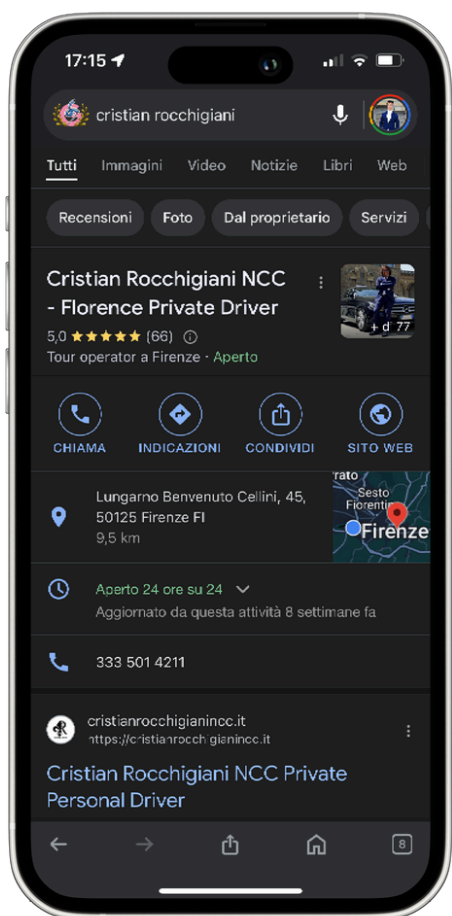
17:15

cristian rocchigiani

Tutti Immagini Video Notizie Libri Web

Recensioni Foto Dal proprietario Servizi

Cristian Rocchigiani NCC - Florence Private Driver

5,0 ★★★★★ (66)

Tour operator a Firenze · Aperto

+ di 77

CHIAMA INDICAZIONI CONDIVIDI SITO WEB

Lungarno Benvenuto Cellini, 45, 50125 Firenze FI

9,5 km

rato Sesto Fiorentino Firenze

Aperto 24 ore su 24

Aggiornato da questa attività 8 settimane fa

333 501 4211

cristianrocchigianincc.it

https://cristianrocchigianincc.it

Cristian Rocchigiani NCC Private Personal Driver

8